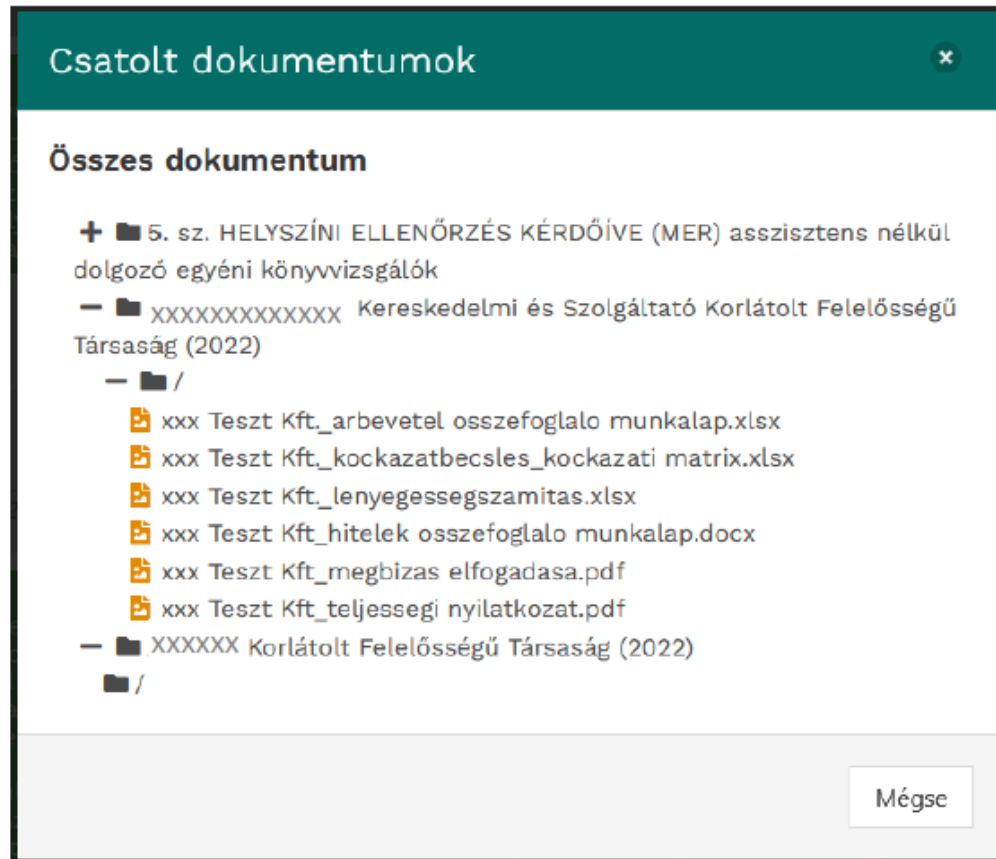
Csatolt dokumentumok

×

Összes dokumentum

5. sz. HELYSZÍNI ELLENŐRZÉS KÉRDŐÍVE (MER) asszisztens nélkül dolgozó egyéni könyvvizsgálók

XXXXXXXXXXXXX Kereskedelmi és Szolgáltató Korlátolt Felelősségű Társaság (2022)

/

xxx Teszt Kft._arbevetel osszefoglalo munkalap.xlsx

xxx Teszt Kft._kockazatbecsles_kockazati matrix.xlsx

xxx Teszt Kft._lenyegessegszamitas.xlsx

xxx Teszt Kft_hitelek osszefoglalo munkalap.docx

xxx Teszt Kft_megbizas elfogadasa.pdf

xxx Teszt Kft_teljessegi nyilatkozat.pdf

XXXXXX Korlátolt Felelősségű Társaság (2022)

/

Mégse